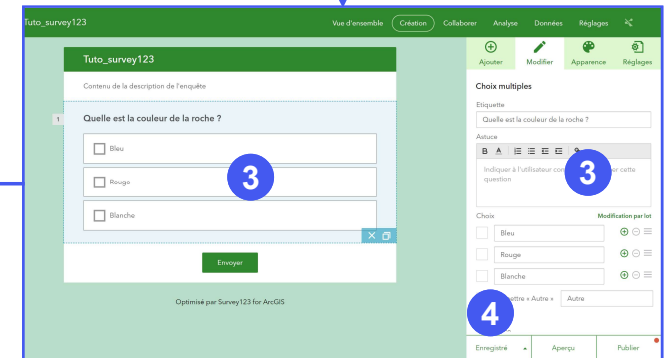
Tuto_survey123

Vue d'ensemble Création Collaborer Analyse Données Réglages

Tuto_survey123

Contenu de la description de l'enquête

1

Quelle est la couleur de la roche ?

Bleu

Rouge

Blanche

3

Envoyer

Optimisé par Survey123 for ArcGIS

Ajouter Modifier Apparence Réglages

Choix multiples

Etiquette

Quelle est la couleur de la roche ?

Astuce

B I

Indiquer à l'utilisateur co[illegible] cette question

3

Choix

Modification par lot

Bleu

Rouge

Blanche

4

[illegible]ettre « Autre »

Autre

Enregistré

Aperçu

Publier